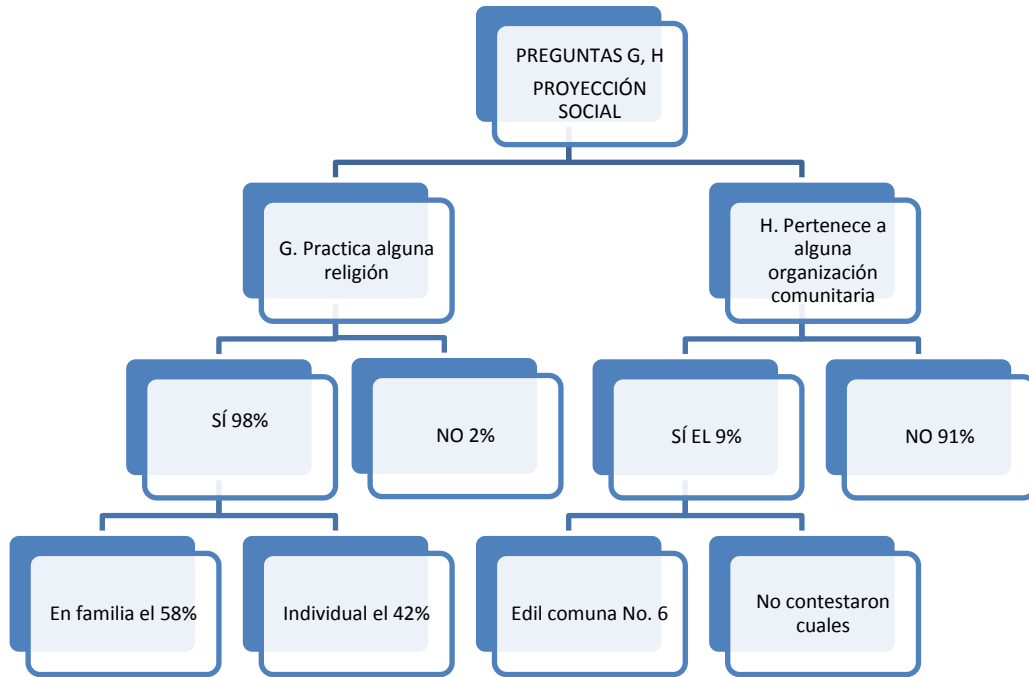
PREGUNTAS G, H
PROYECCIÓN SOCIAL

G. Practica alguna religión

H. Pertenece a alguna organización comunitaria

SÍ 98%

NO 2%

SÍ EL 9%

NO 91%

En familia el 58%

Individual el 42%

Edil comuna No. 6

No contestaron cuales